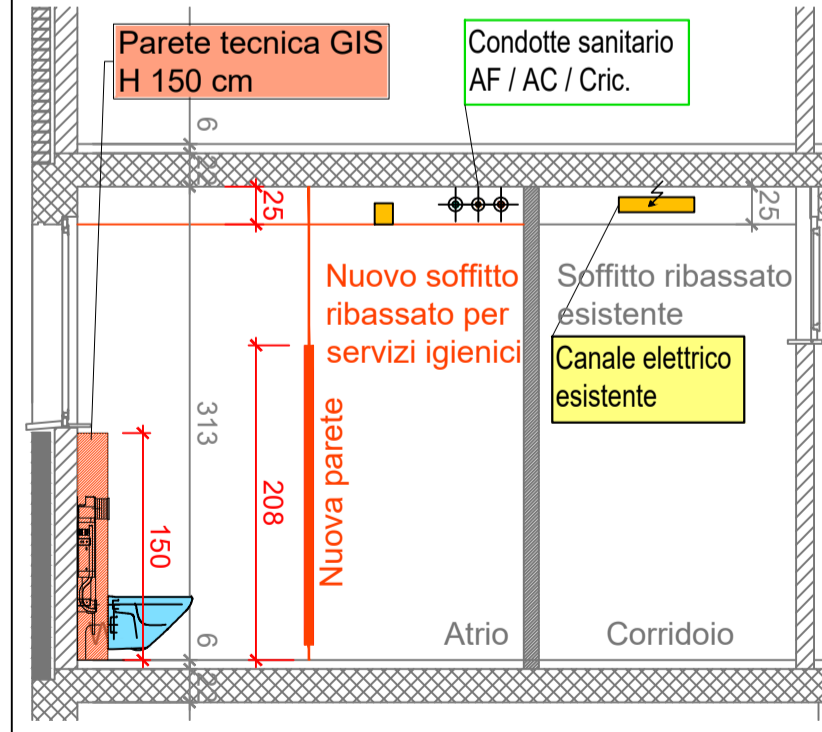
Parete tecnica GIS
H 150 cm

Condotte sanitario
AF / AC / Cric.

6
22
25
25

Nuovo soffitto ribassato per servizi igienici

Soffitto ribassato esistente

Canale elettrico esistente

313
208
150
Nuova parete

Atrio
Corridoio

6
22